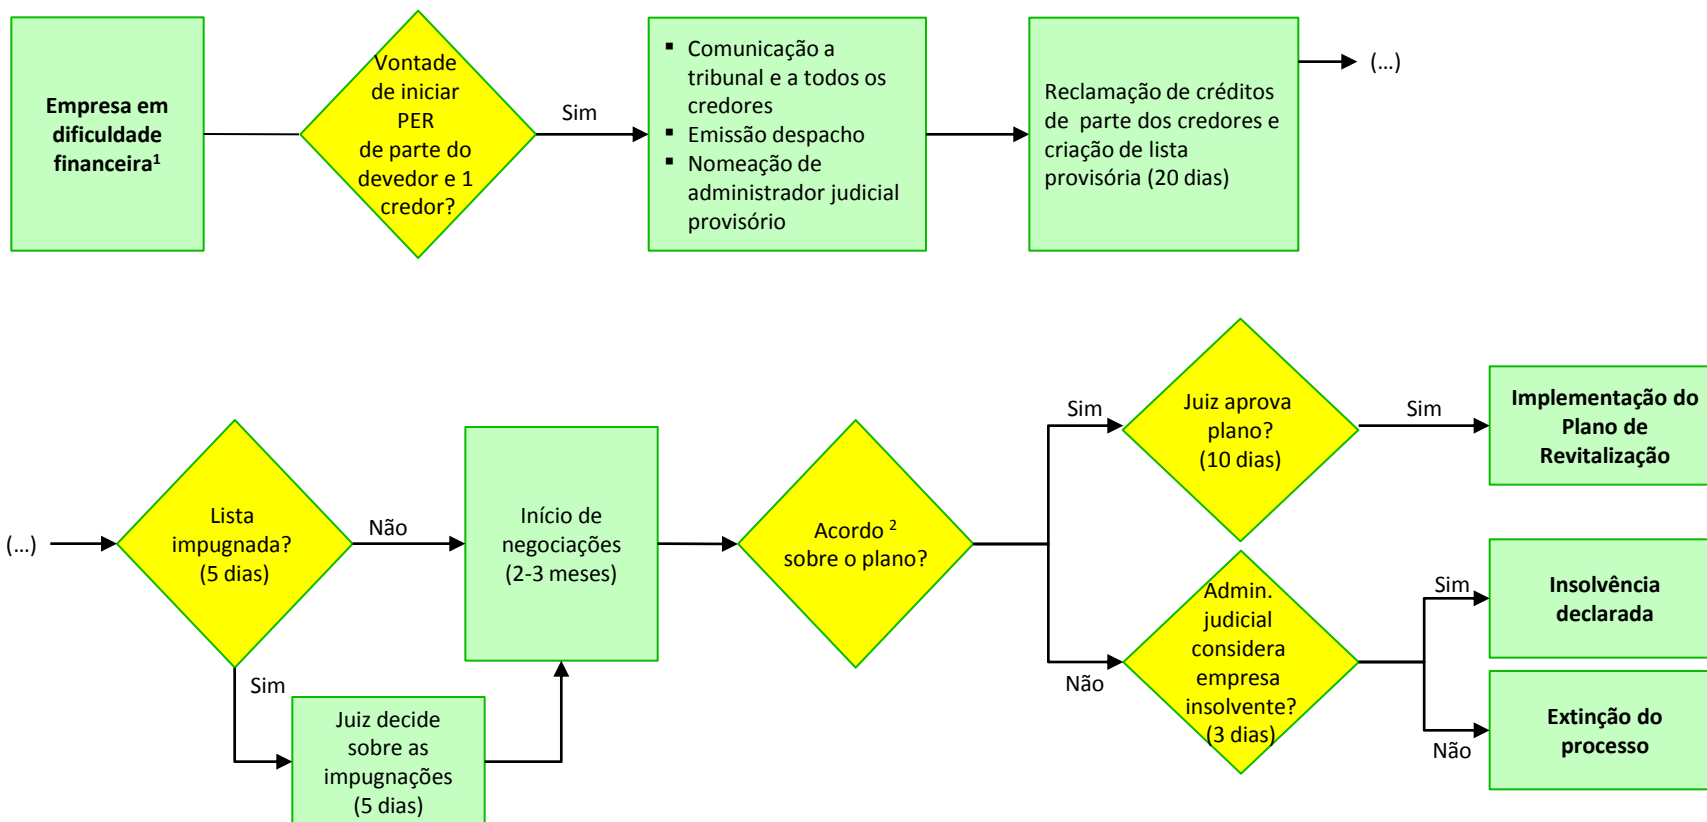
Empresa em dificuldade financeira$^1$

Vontade de iniciar PER de parte do devedor e 1 credor?

Sim

- Comunicação a tribunal e a todos os credores
- Emissão despacho
- Nomeação de administrador judicial provisório

Reclamação de créditos de parte dos credores e criação de lista provisória (20 dias)

(...)

(...)

Lista impugnada? (5 dias)

Não

Sim

Juiz decide sobre as impugnações (5 dias)

Início de negociações (2-3 meses)

Acordo $^2$ sobre o plano?

Sim

Juiz aprova plano? (10 dias)

Sim

Implementação do Plano de Revitalização

Não

Admin. judicial considera empresa insolvente? (3 dias)

Sim

Insolvência declarada

Não

Extinção do processo